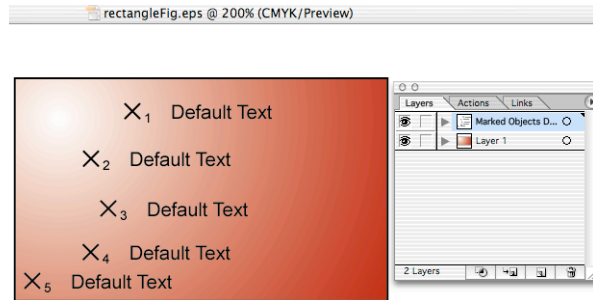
rectangleFig.eps @ 200% (CMYK/Preview)

$X_1$ Default Text

$X_2$ Default Text

$X_3$ Default Text

$X_4$ Default Text

$X_5$ Default Text

Layers Actions Links

Marked Objects D...

Layer 1

2 Layers